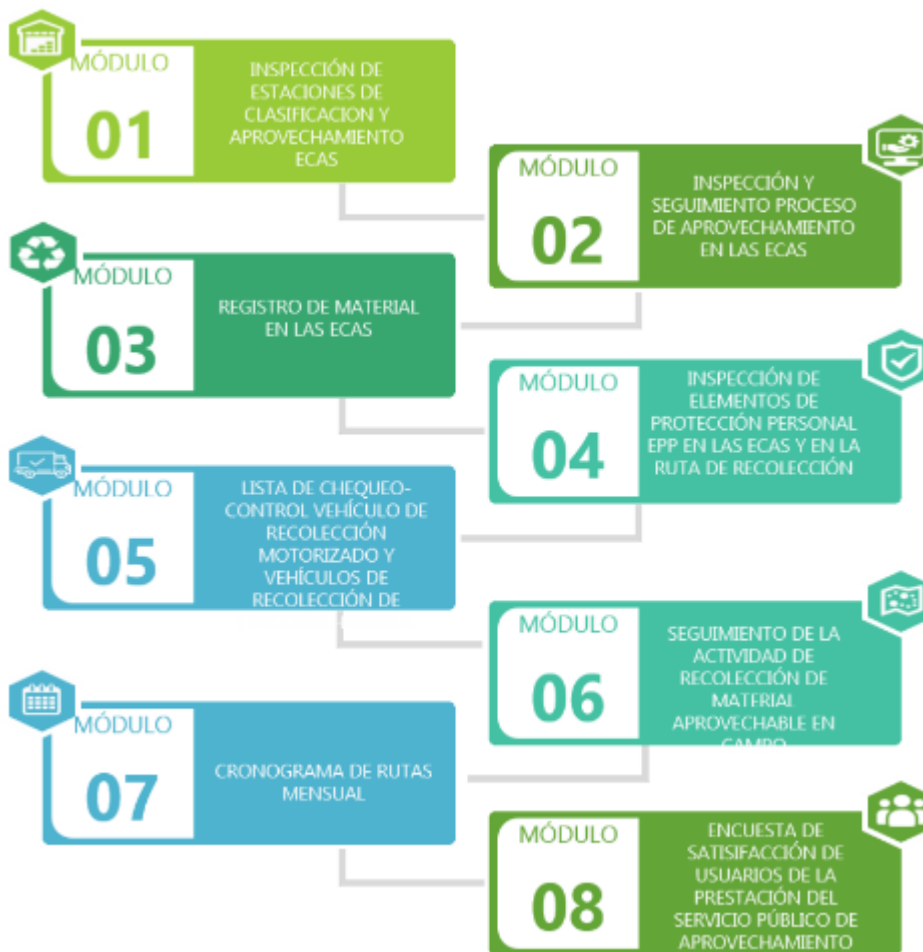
MÓDULO
01
INSPECCIÓN DE ESTACIONES DE CLASIFICACION Y APROVECHAMIENTO ECAS

MÓDULO
02
INSPECCIÓN Y SEGUIMIENTO PROCESO DE APROVECHAMIENTO EN LAS ECAS

MÓDULO
03
REGISTRO DE MATERIAL EN LAS ECAS

MÓDULO
04
INSPECCIÓN DE ELEMENTOS DE PROTECCIÓN PERSONAL EPP EN LAS ECAS Y EN LA RUTA DE RECOLECCIÓN

MÓDULO
05
LISTA DE CHEQUEO-CONTROL VEHÍCULO DE RECOLECCIÓN MOTORIZADO Y VEHÍCULOS DE RECOLECCIÓN DE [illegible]

MÓDULO
06
SEGUIMIENTO DE LA ACTIVIDAD DE RECOLECCIÓN DE MATERIAL APROVECHABLE EN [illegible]

MÓDULO
07
CRONOGRAMA DE RUTAS MENSUAL

MÓDULO
08
ENCUESTA DE SATISFACCIÓN DE USUARIOS DE LA PRESTACIÓN DEL SERVICIO PÚBLICO DE APROVECHAMIENTO